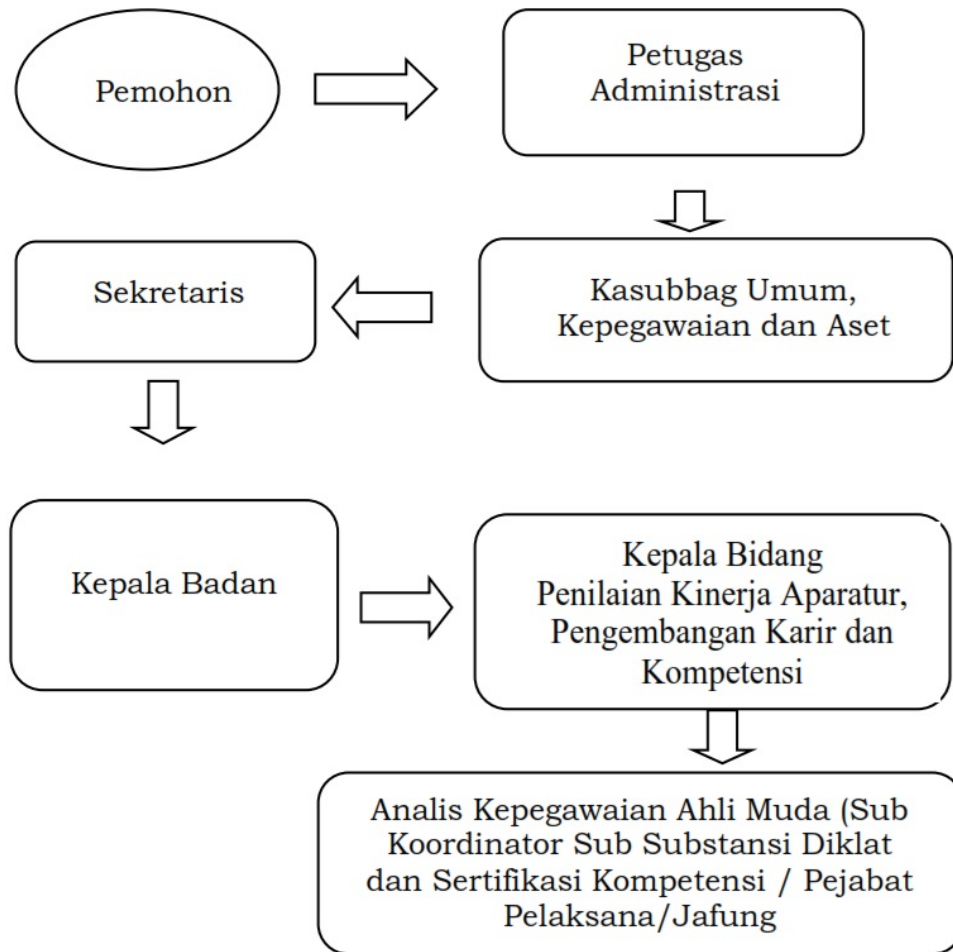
Pemohon

Petugas Administrasi

Kasubbag Umum, Kepegawaian dan Aset

Sekretaris

Kepala Badan

Kepala Bidang Penilaian Kinerja Aparatur, Pengembangan Karir dan Kompetensi

Analis Kepegawaian Ahli Muda (Sub Koordinator Sub Substansi Diklat dan Sertifikasi Kompetensi / Pejabat Pelaksana/Jafung